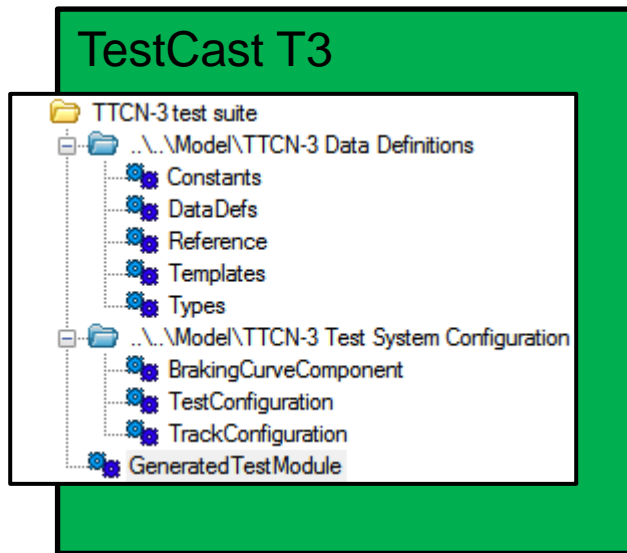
TestCast T3

TTCN-3 test suite
..\..\Model\TTCN-3 Data Definitions
Constants
DataDefs
Reference
Templates
Types
..\..\Model\TTCN-3 Test System Configuration
BrakingCurveComponent
TestConfiguration
TrackConfiguration
GeneratedTestModule